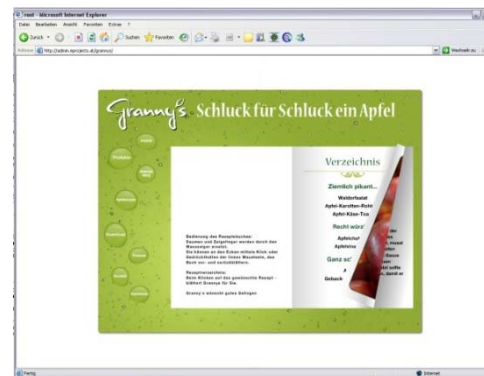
root - Microsoft Internet Explorer

Datei Bearbeiten Ansicht Favoriten Extras ?

Zurück Suchen Favoriten

Adresse http://admin.epicentric.at/grannys/

Wechseln zu

Granny's Schluck für Schluck ein Apfel

Verzeichnis

Ziemlich pikant...

Waldorfsalat

Apfel-Karotten-Rohk

Apfel-Käse-Toa

Recht würz'

Apfelcur

Apfelreis

Ganz sc'

Geback

Bedienung des Rezeptbuches:
Daumen und Zeigefinger werden durch den Mauszeiger ersetzt.
Sie können an den Ecken mittels Klick oder Gedrückthalten der linken Maustaste, das Buch vor- und zurückblättern.

Rezeptverzeichnis:
Beim Klicken auf das gewünschte Rezept blättert Grannys für Sie.

Granny's wünscht gutes Gelingen

Fertig

Internet